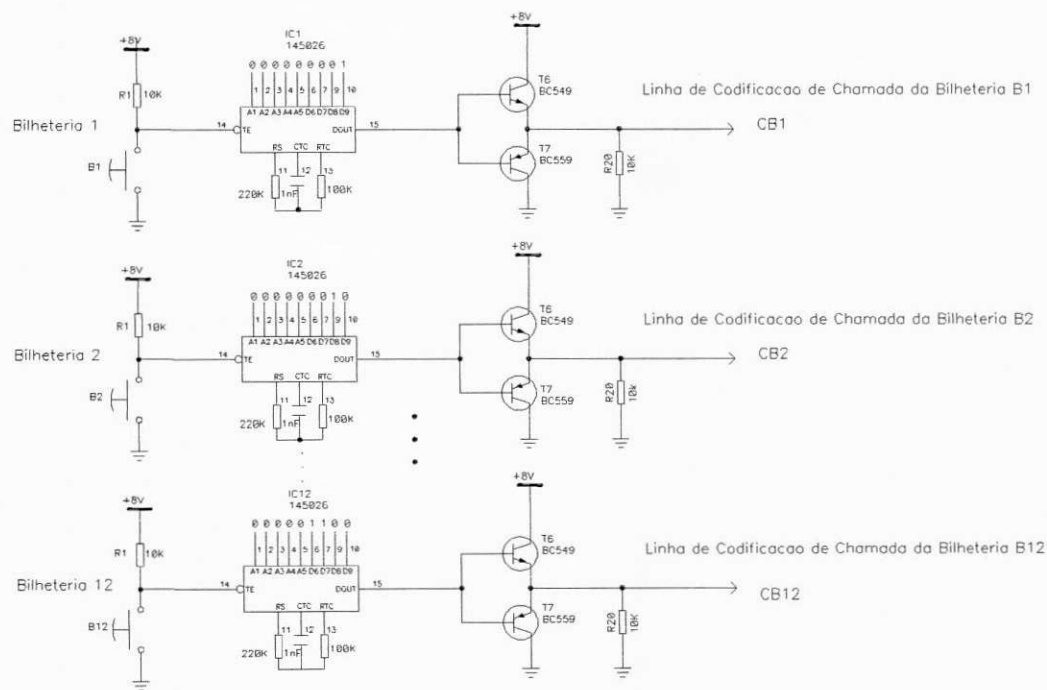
+8V
R1 10K
Bilheteria 1
B1
IC1
145026
0 0 0 0 0 0 0 0 1
1 2 3 4 5 6 7 9 10
A1 A2 A3 A4 A5 D6 D7 D8 D9
14
TE
DOUT
15
RS CTC RTC
11 12 13
220K 1nF 100K
+8V
T6
BC549
T7
BC559
R20 10K
Linha de Codificacao de Chamada da Bilheteria B1
CB1

+8V
R1 10K
Bilheteria 2
B2
IC2
145026
0 0 0 0 0 0 0 1 0
1 2 3 4 5 6 7 9 10
A1 A2 A3 A4 A5 D6 D7 D8 D9
14
TE
DOUT
15
RS CTC RTC
11 12 13
220K 1nF 100K
+8V
T6
BC549
T7
BC559
R20 10K
Linha de Codificacao de Chamada da Bilheteria B2
CB2

+8V
R1 10K
Bilheteria 12
B12
IC12
145026
0 0 0 0 0 1 1 0 0
1 2 3 4 5 6 7 9 10
A1 A2 A3 A4 A5 D6 D7 D8 D9
14
TE
DOUT
15
RS CTC RTC
11 12 13
220K 1nF 100K
+8V
T6
BC549
T7
BC559
R20 10K
Linha de Codificacao de Chamada da Bilheteria B12
CB12